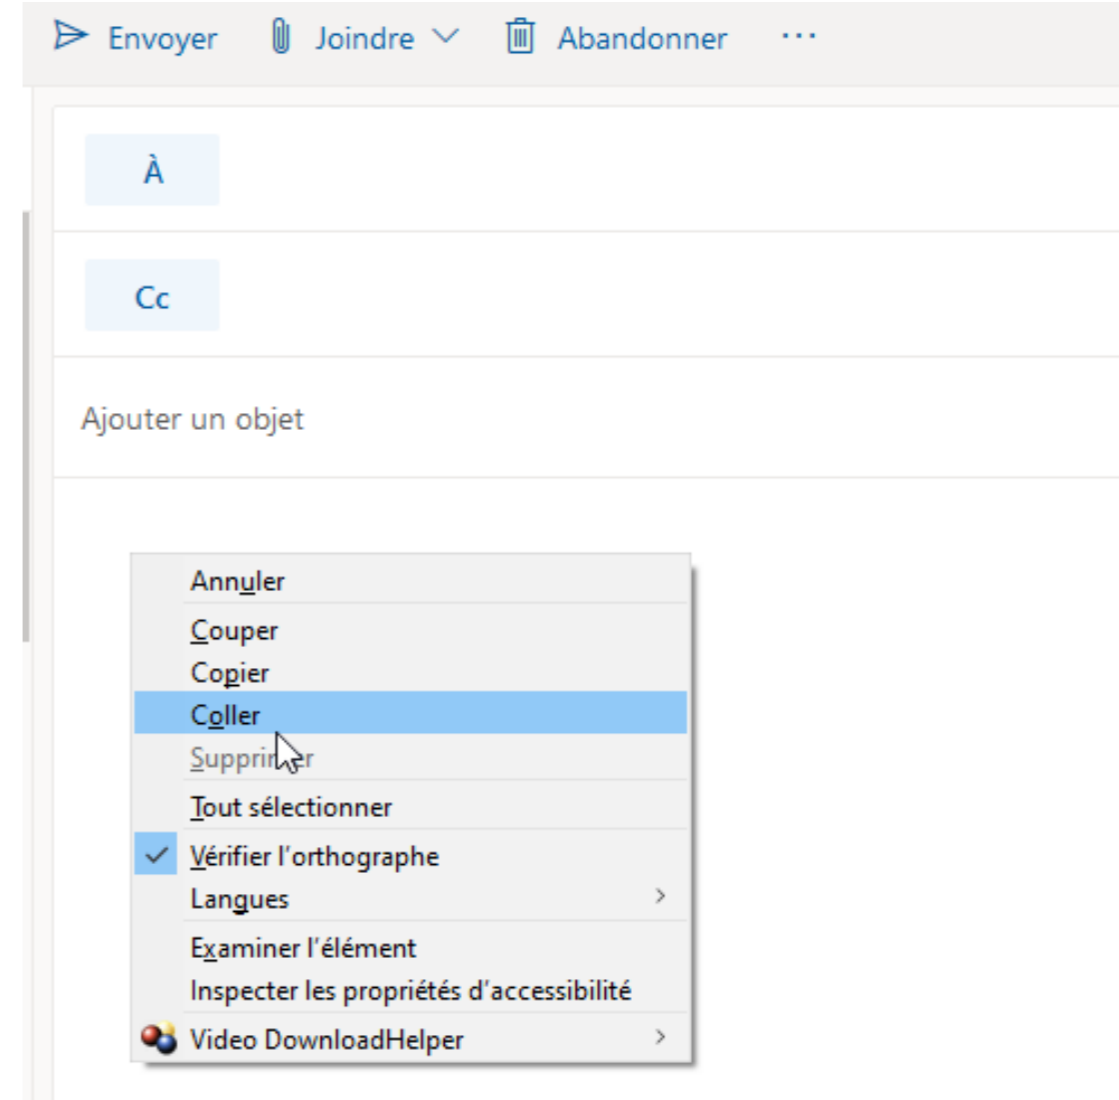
Envoyer Joindre Abandonner ···

À

Cc

Ajouter un objet

Annuler
Couper
Copier
Coller
Supprimer
Tout sélectionner
Vérifier l'orthographe
Langues
Examiner l'élément
Inspecter les propriétés d'accessibilité
Video DownloadHelper